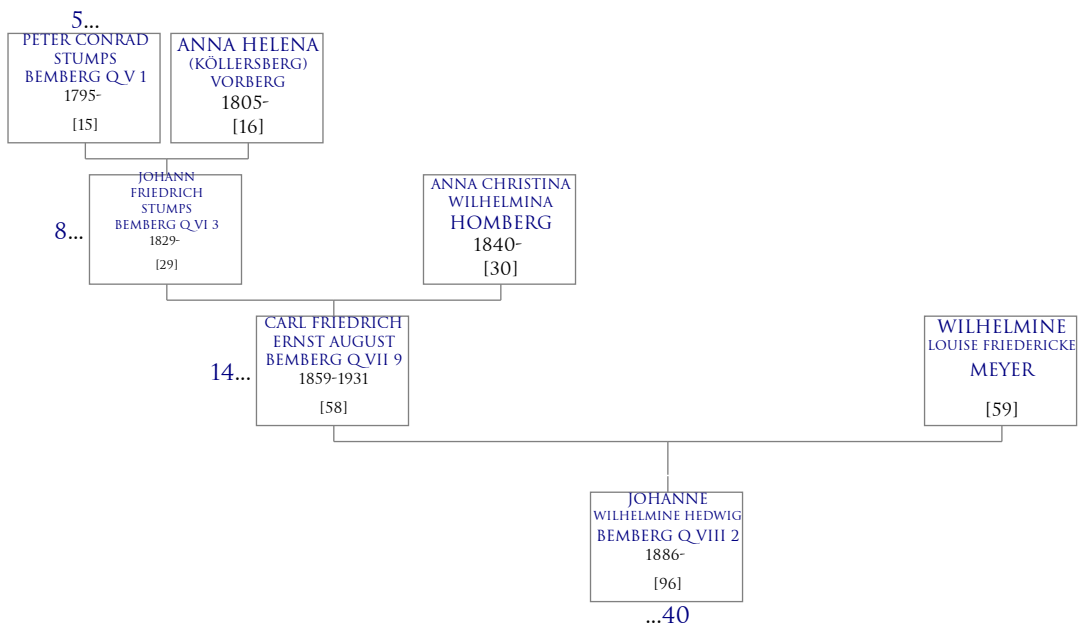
5...
PETER CONRAD STUMPS BEMBERG Q V 1
1795-
[15]

ANNA HELENA (KÖLLERSBERG) VORBERG
1805-
[16]

8...
JOHANN FRIEDRICH STUMPS BEMBERG Q VI 3
1829-
[29]

ANNA CHRISTINA WILHELMINA HOMBERG
1840-
[30]

14...
CARL FRIEDRICH ERNST AUGUST BEMBERG Q VII 9
1859-1931
[58]

WILHELMINE LOUISE FRIEDERICKE MEYER
[59]

JOHANNE WILHELMINE HEDWIG BEMBERG Q VIII 2
1886-
[96]
...40